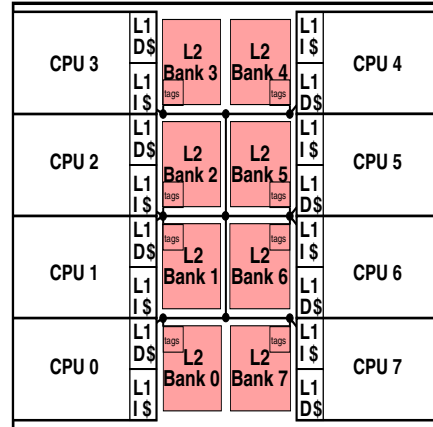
CPU 3
L1 D$
L1 I $
L2 Bank 3
tags
L2 Bank 4
tags
L1 I $
L1 D$
CPU 4

CPU 2
L1 D$
L1 I $
L2 Bank 2
tags
L2 Bank 5
tags
L1 I $
L1 D$
CPU 5

CPU 1
L1 D$
L1 I $
tags
L2 Bank 1
tags
L2 Bank 6
L1 I $
L1 D$
CPU 6

CPU 0
L1 D$
L1 I $
tags
L2 Bank 0
tags
L2 Bank 7
L1 I $
L1 D$
CPU 7